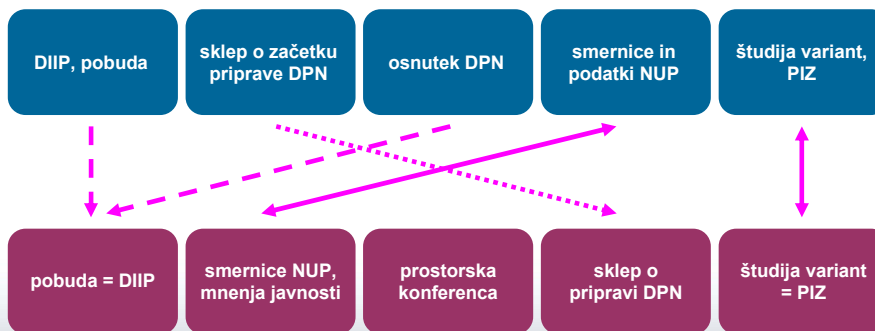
DIIP, pobuda

sklep o začetku priprave DPN

osnutek DPN

smernice in podatki NUP

študija variant, PIZ

pobuda = DIIP

smernice NUP, mnenja javnosti

prostorska konferenca

sklep o pripravi DPN

študija variant = PIZ